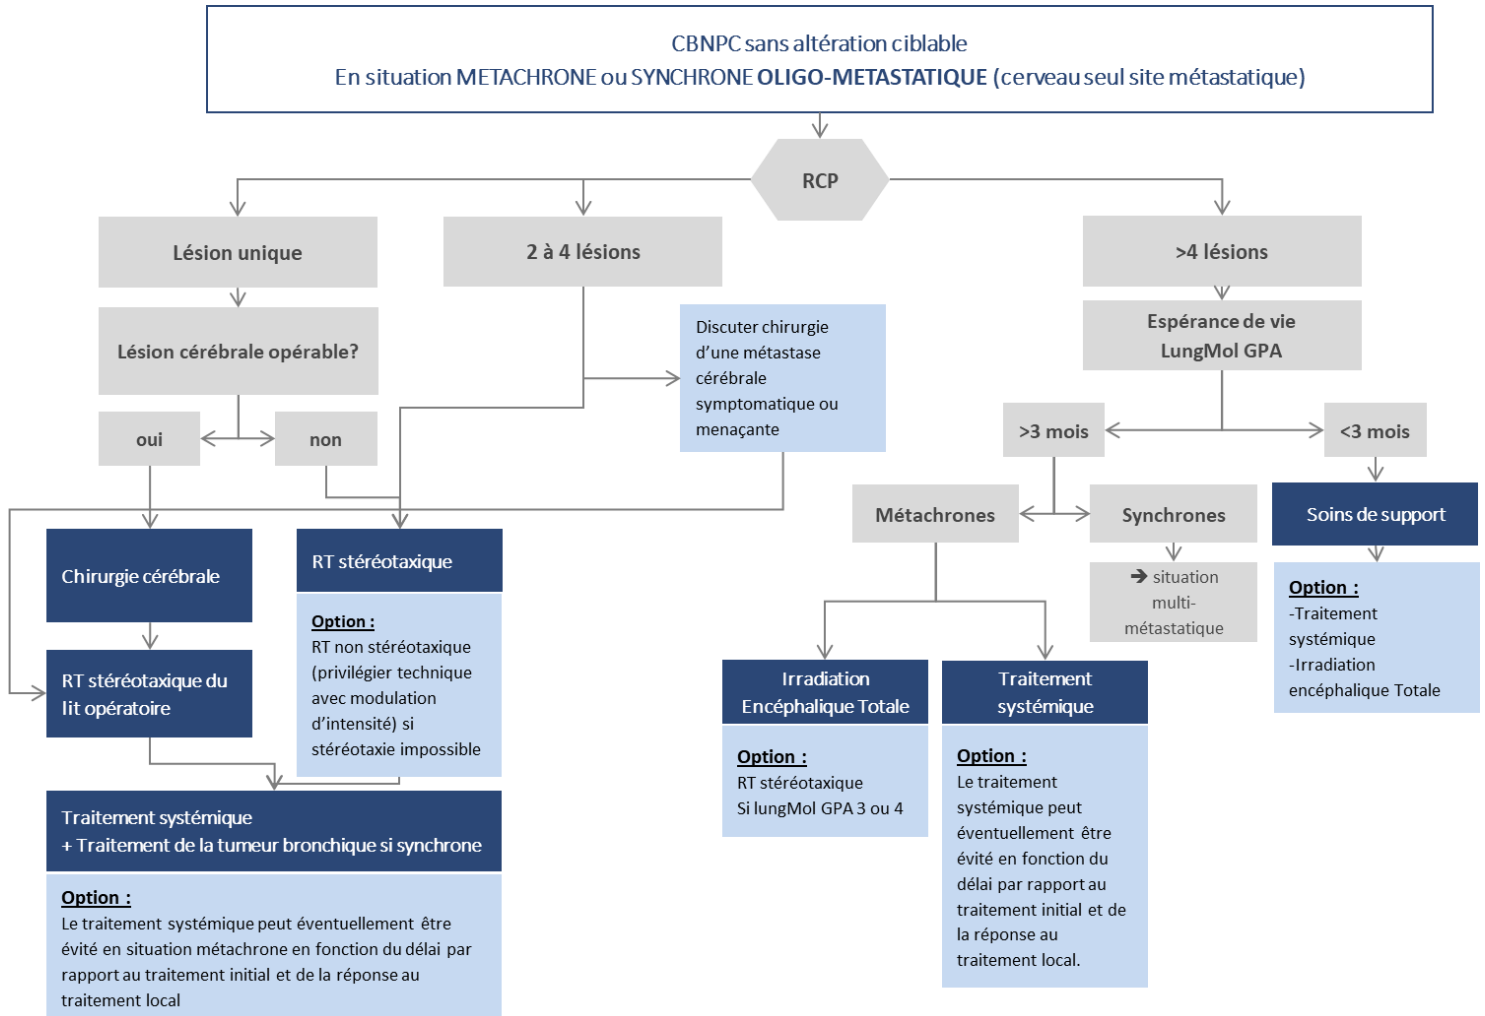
CBNPC sans altération ciblable
En situation METACHRONE ou SYNCHRONE OLIGO-METASTATIQUE (cerveau seul site métastatique)

RCP

Lésion unique

2 à 4 lésions

>4 lésions

Lésion cérébrale opérable?

oui

non

Discuter chirurgie d'une métastase cérébrale symptomatique ou menaçante

Espérance de vie LungMol GPA

>3 mois

<3 mois

Métachrones

Synchrones

→ situation multi-métastatique

Soins de support

Option :
-Traitement systémique
-Irradiation encéphalique Totale

Chirurgie cérébrale

RT stéréotaxique

Option :
RT non stéréotaxique (privilégier technique avec modulation d'intensité) si stéréotaxie impossible

RT stéréotaxique du lit opératoire

Irradiation Encéphalique Totale

Option :
RT stéréotaxique
Si lungMol GPA 3 ou 4

Traitement systémique

Option :
Le traitement systémique peut éventuellement être évité en fonction du délai par rapport au traitement initial et de la réponse au traitement local.

Traitement systémique
+ Traitement de la tumeur bronchique si synchrone

Option :
Le traitement systémique peut éventuellement être évité en situation métachrone en fonction du délai par rapport au traitement initial et de la réponse au traitement local